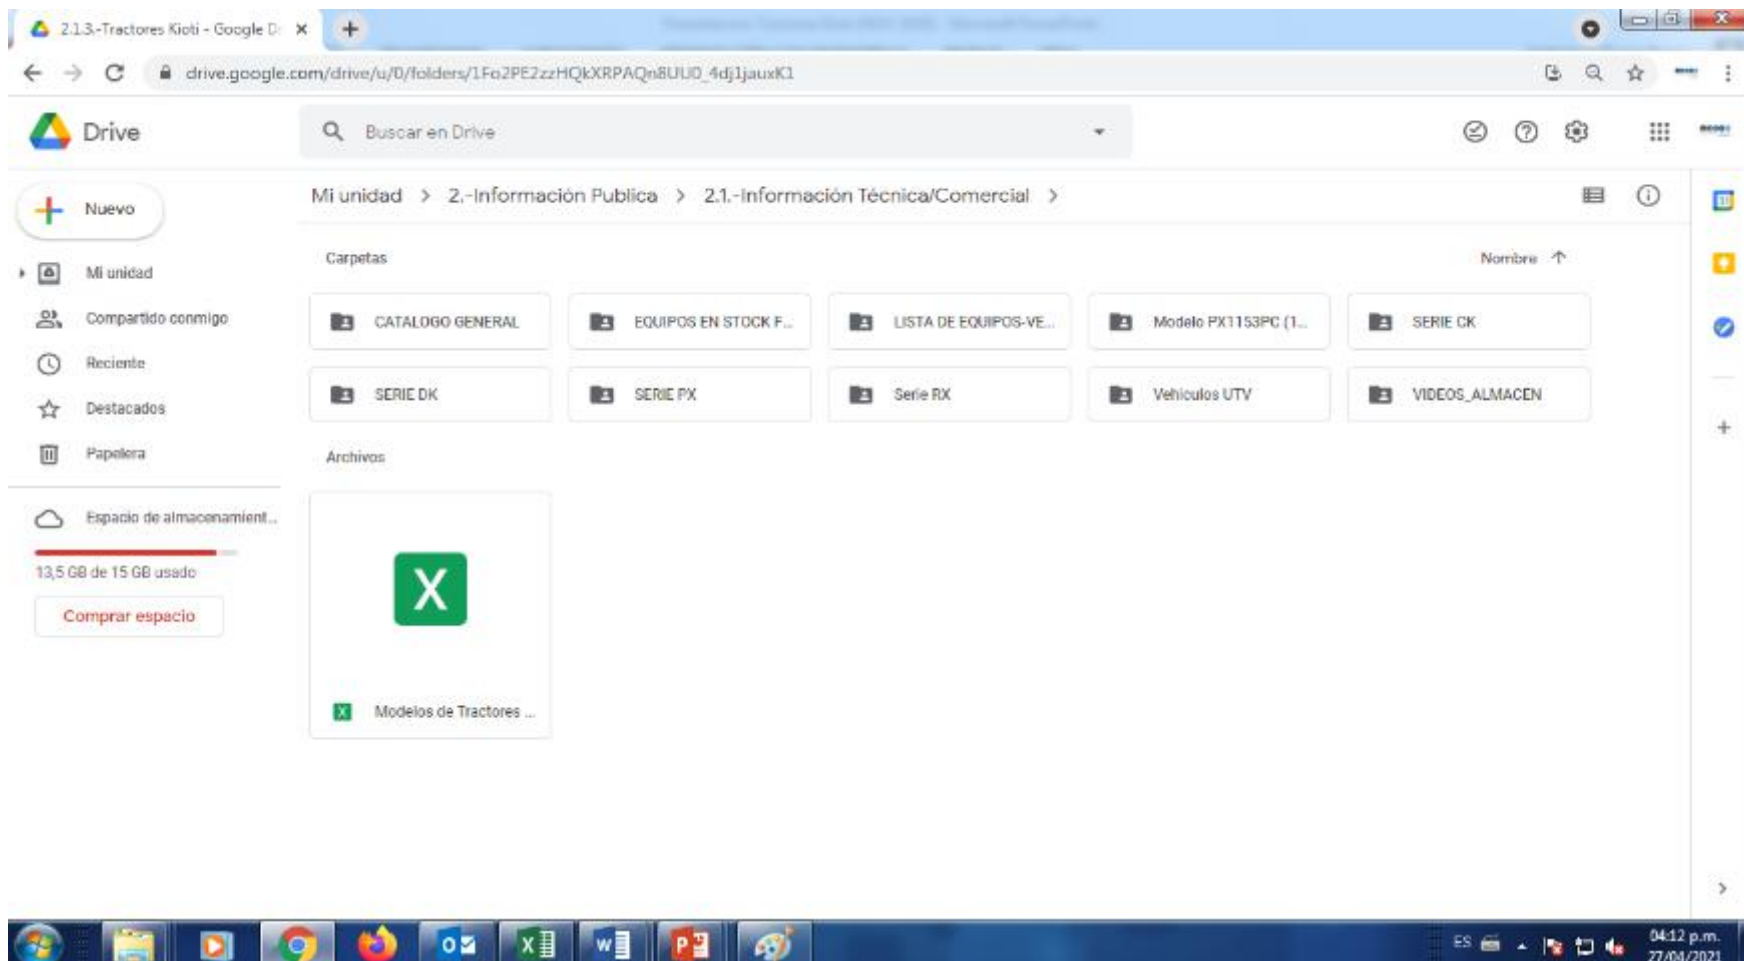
2.1.3.-Tractores Kioti - Google D ×

drive.google.com/drive/u/0/folders/1Fo2PE2zzHQkXRPAQn8UU0_4dj1jauxK1

Drive

Buscar en Drive

Nuevo

Mi unidad

Compartido conmigo

Reciente

Destacados

Papelera

Espacio de almacenamient...

13,5 GB de 15 GB usado

Comprar espacio

Mi unidad > 2.-Información Publica > 2.1.-Información Técnica/Comercial >

Carpetas

Nombre ↑

CATALOGO GENERAL

EQUIPOS EN STOCK F...

LISTA DE EQUIPOS-VE...

Modelo PX1153PC (1...

SERIE CK

SERIE DK

SERIE PX

Serie RX

Vehiculos UTV

VIDEOS_ALMACEN

Archivos

Modelos de Tractores ...

ES

04:12 p.m.
27/04/2021